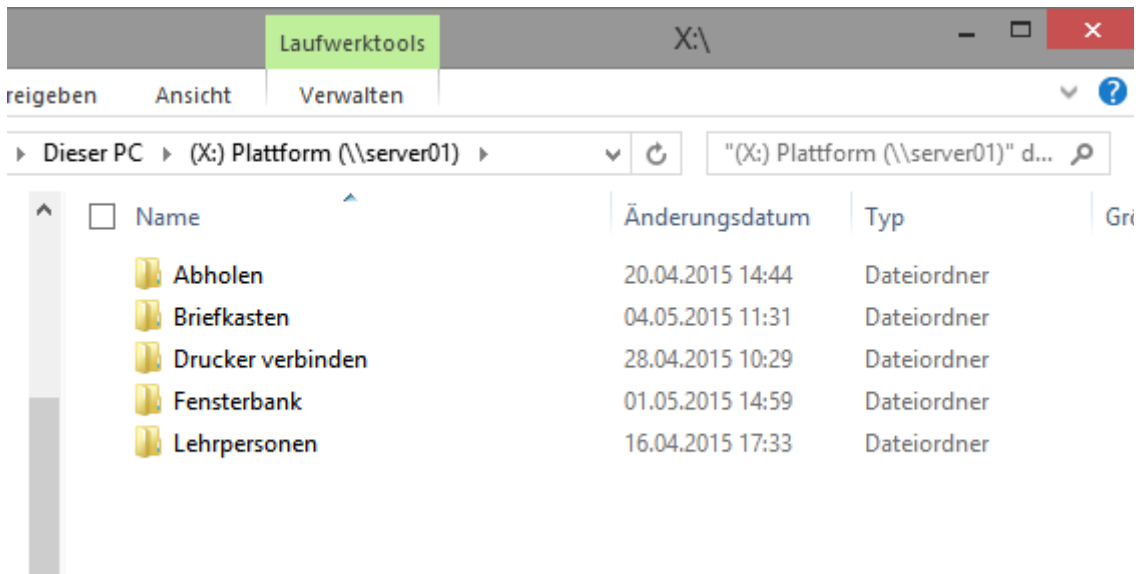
Laufwerktools
X:\
reigeben Ansicht Verwalten

Dieser PC ▸ (X:) Plattform (\\server01) ▸
"(X:) Plattform (\\server01)" d...

| Name | Änderungsdatum | Typ | Gr |
|---|---|---|---|
| Abholen | 20.04.2015 14:44 | Dateiordner | |
| Briefkasten | 04.05.2015 11:31 | Dateiordner | |
| Drucker verbinden | 28.04.2015 10:29 | Dateiordner | |
| Fensterbank | 01.05.2015 14:59 | Dateiordner | |
| Lehrpersonen | 16.04.2015 17:33 | Dateiordner | |